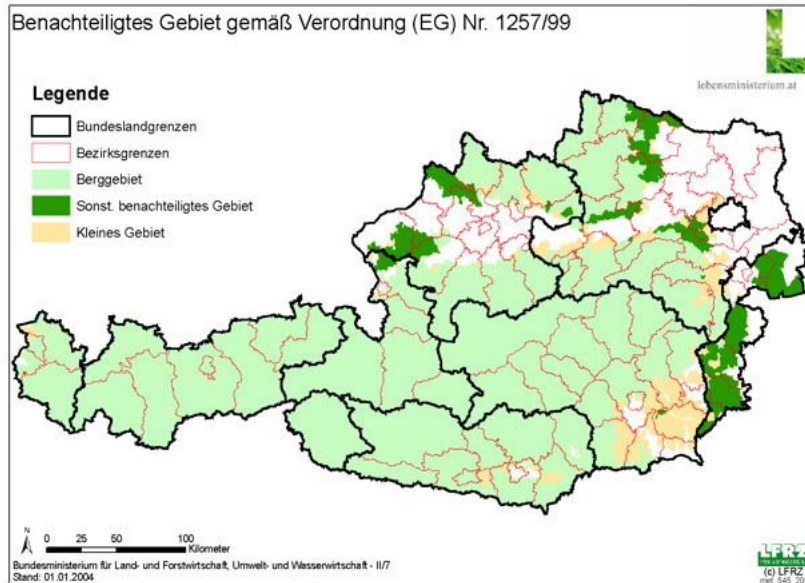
Benachteiligtes Gebiet gemäß Verordnung (EG) Nr. 1257/99

lebensministerium.at

Legende

Bundeslandgrenzen

Bezirksgrenzen

Berggebiet

Sonst. benachteiligtes Gebiet

Kleines Gebiet

N

0 25 50 100 Kilometer

Bundesministerium für Land- und Forstwirtschaft, Umwelt- und Wasserwirtschaft - II/7

Stand: 01.01.2004

LFRZ

(c) LFRZ

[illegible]